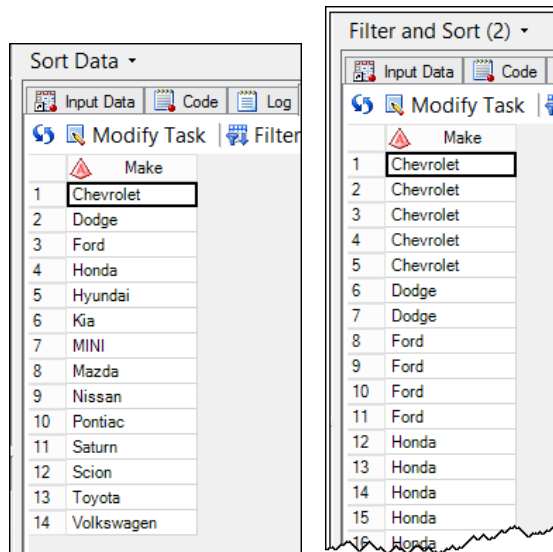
Sort Data ▾

Input Data | Code | Log

Modify Task | Filter

| | Make |
|---|---|
| 1 | Chevrolet |
| 2 | Dodge |
| 3 | Ford |
| 4 | Honda |
| 5 | Hyundai |
| 6 | Kia |
| 7 | MINI |
| 8 | Mazda |
| 9 | Nissan |
| 10 | Pontiac |
| 11 | Saturn |
| 12 | Scion |
| 13 | Toyota |
| 14 | Volkswagen |

Filter and Sort (2) ▾

Input Data | Code

Modify Task

| | Make |
|---|---|
| 1 | Chevrolet |
| 2 | Chevrolet |
| 3 | Chevrolet |
| 4 | Chevrolet |
| 5 | Chevrolet |
| 6 | Dodge |
| 7 | Dodge |
| 8 | Ford |
| 9 | Ford |
| 10 | Ford |
| 11 | Ford |
| 12 | Honda |
| 13 | Honda |
| 14 | Honda |
| 15 | Honda |
| 16 | Honda |